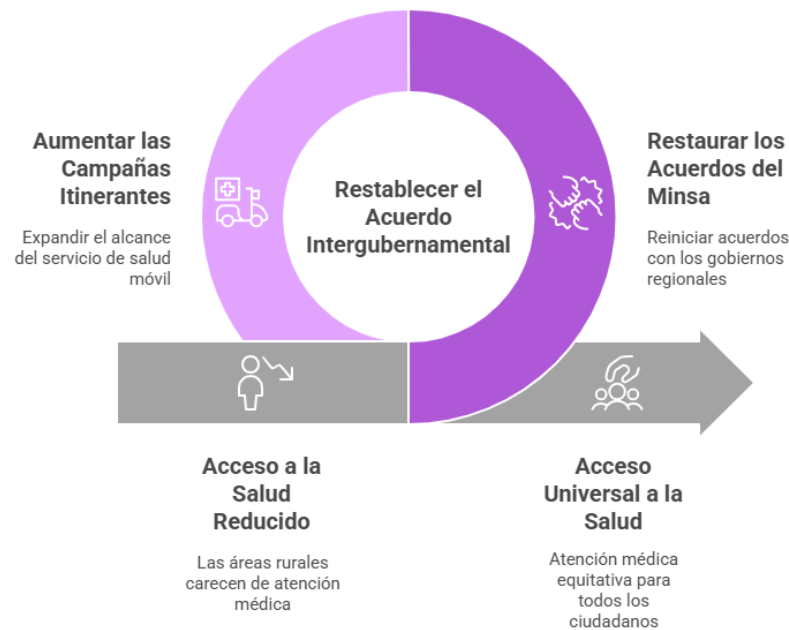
Aumentar las Campañas Itinerantes

Expandir el alcance del servicio de salud móvil

Restablecer el Acuerdo Intergubernamental

Restaurar los Acuerdos del Minsa

Reiniciar acuerdos con los gobiernos regionales

Acceso a la Salud Reducido

Las áreas rurales carecen de atención médica

Acceso Universal a la Salud

Atención médica equitativa para todos los ciudadanos